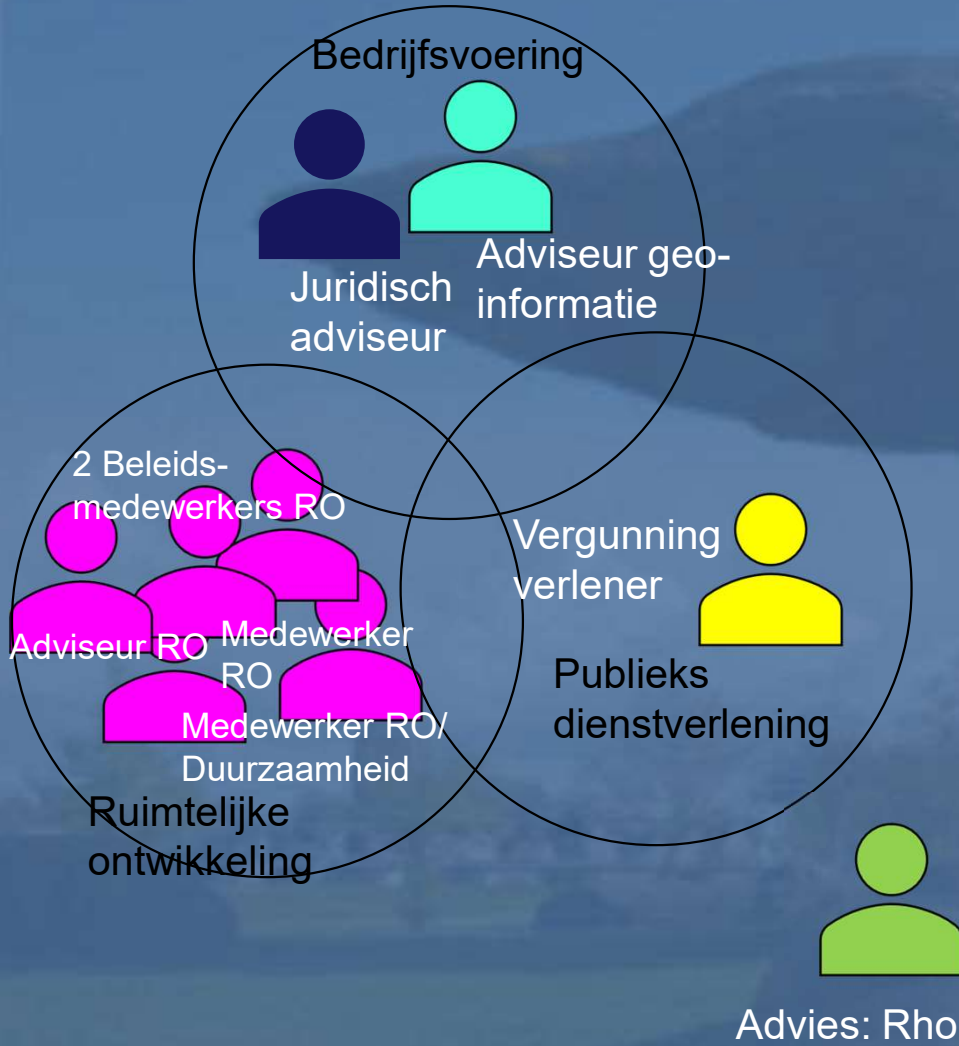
Bedrijfsvoering

Juridisch adviseur

Adviseur geo-informatie

2 Beleids-medewerkers RO

Adviseur RO

Medewerker RO

Medewerker RO/ Duurzaamheid

Ruimtelijke ontwikkeling

Vergunning verlener

Publieks dienstverlening

Advies: Rho